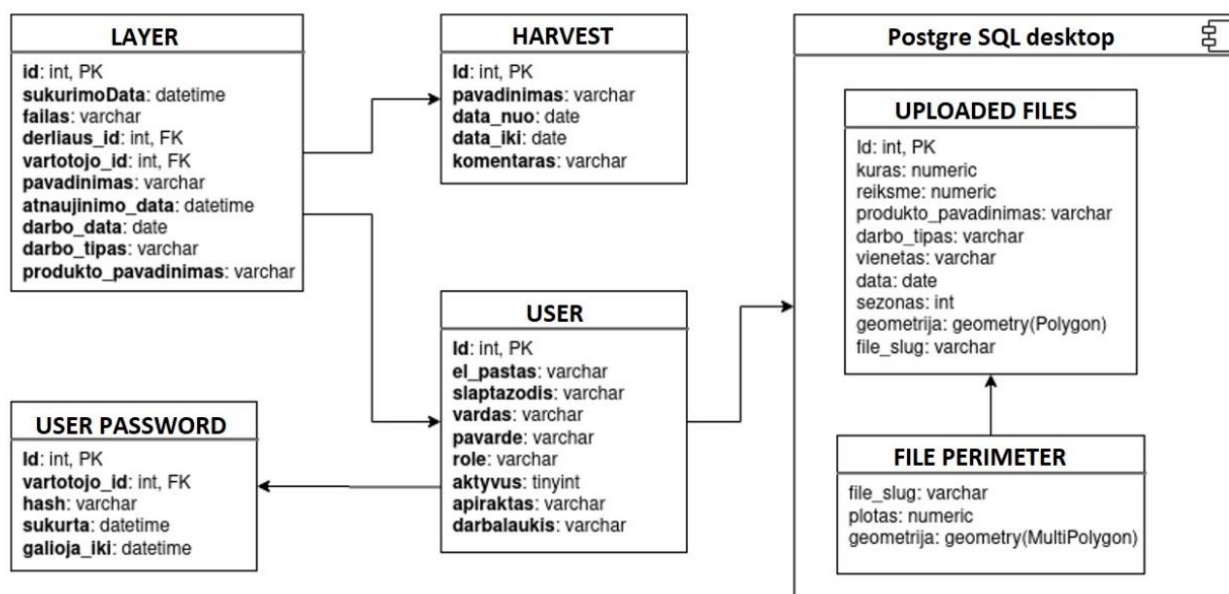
LAYER

id: int, PK
sukurimoData: datetime
failas: varchar
derliaus_id: int, FK
vartotojo_id: int, FK
pavadinimas: varchar
atnaujinimo_data: datetime
darbo_data: date
darbo_tipas: varchar
produkto_pavadinimas: varchar

HARVEST

Id: int, PK
pavadinimas: varchar
data_nuo: date
data_iki: date
komentaras: varchar

USER

Id: int, PK
el_pastas: varchar
slaptazodis: varchar
vardas: varchar
pavarde: varchar
role: varchar
aktyvus: tinyint
apiraktas: varchar
darbalaukis: varchar

USER PASSWORD

Id: int, PK
vartotojo_id: int, FK
hash: varchar
sukurta: datetime
galioja_iki: datetime

Postgre SQL desktop

UPLOADED FILES

Id: int, PK
kuras: numeric
reiksme: numeric
produkto_pavadinimas: varchar
darbo_tipas: varchar
vienetas: varchar
data: date
sezonas: int
geometrija: geometry(Polygon)
file_slug: varchar

FILE PERIMETER

file_slug: varchar
plotas: numeric
geometrija: geometry(MultiPolygon)